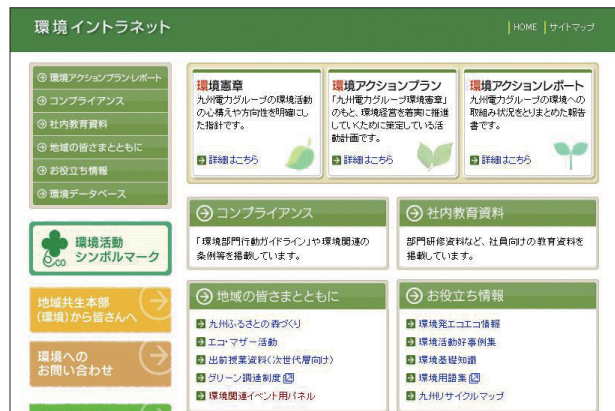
環境イントラネット

HOME | サイトマップ

環境アクションプランレポート
コンプライアンス
社内教育資料
地域の皆さまとともに
お役立ち情報
環境データベース

環境活動シンボルマーク

eco

地域共生本部(環境)から皆さんへ

環境へのお問い合わせ

環境憲章
九州電力グループの環境活動の心構えや方向性を明確にした指針です。
詳細はこちら

環境アクションプラン
「九州電力グループ環境憲章」のもと、環境経営を着実に推進していくために策定している活動計画です。
詳細はこちら

環境アクションレポート
九州電力グループの環境への取組み状況をとりまとめた報告書です。
詳細はこちら

コンプライアンス
「環境部門行動ガイドライン」や環境関連の条例等を掲載しています。

社内教育資料
部門研修資料など、社員向けの教育資料を掲載しています。

地域の皆さまとともに
九州ふるさとの森づくり
エコ・マザー活動
出前授業資料(次世代層向け)
グリーン調達制度
環境関連イベント用パネル

お役立ち情報
環境発エコエコ情報
環境活動好事例集
環境基礎知識
環境用語集
九州リサイクルマップ